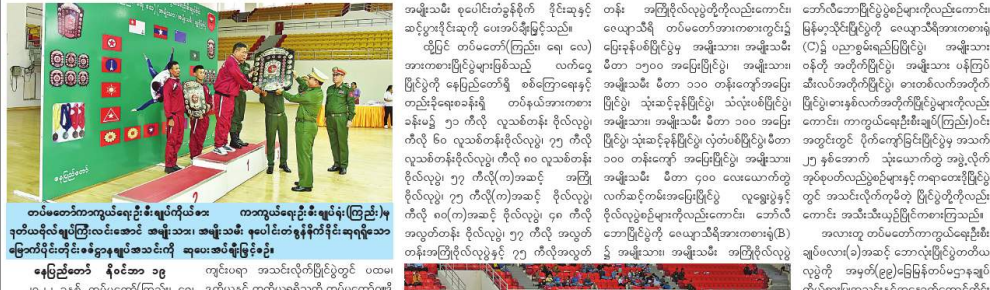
တပ်မတော်ကာကွယ်ရေးဦးစီးချုပ်ကိုယ်စား ကာကွယ်ရေးဦးစီးချုပ်ရုံး(ကြည်း)မှ ဒုတိယဗိုလ်ချုပ်ကြီးဝင်းနောင် အမျိုးသား၊ အမျိုးသမီး စုပေါင်းတံခွန်ဗိုလ်စွဲဆုရရှိသော မြောက်ပိုင်းတိုင်းစခန်းချုပ်အသင်းကို ဆုပေးအပ်ချီးမြှင့်စဉ်။

နေပြည်တော် နိုဝင်ဘာ ၁၉

အမျိုးသမီး စုပေါင်းတံခွန်ဗိုလ်စွဲ ဒိုင်းနှင့် ဆင့်မှုဒိုင်းဆုကို ပေးအပ်ချီးမြှင့်သည်။

ထို့ပြင် တပ်မတော်(ကြည်း၊ ရေ၊ လေ) အားကစားပြိုင်ပွဲများဖြစ်သည့် လက်ဝှေ့ပြိုင်ပွဲကို နေပြည်တော်ရှိ စစ်ကြောရေးနှင့်တည်းခိုရေးဌာနရှိ တပ်ဖွဲ့အားကစားခန်းမ၌ ၅၁ ကီလို လူသစ်တန်းဗိုလ်လုပွဲ၊ ၅၅ ကီလို လူသစ်တန်းဗိုလ်လုပွဲ၊ ၆၀ ကီလို လူသစ်တန်းဗိုလ်လုပွဲ၊ ၅၁ ကီလို(က)အဆင့် ဗိုလ်လုပွဲ၊ ၅၅ ကီလို(က)အဆင့် ဗိုလ်လုပွဲ၊ ကီလို ၈၀(က)အဆင့် ဗိုလ်လုပွဲ၊ ၄၈ ကီလို အလွတ်တန်း ဗိုလ်လုပွဲ၊ ၅၁ ကီလို အလွတ်တန်းအကြိုဗိုလ်လုပွဲနှင့် ၅၅ ကီလိုအလွတ်

တန်း အကြိုဗိုလ်လုပွဲတို့ကိုလည်းကောင်း၊ ဝေယျာသီရိ တပ်မတော်အားကစားကွင်း၌ ပြေးခုန်ပစ်ပြိုင်ပွဲမှ အမျိုးသား၊ အမျိုးသမီး မီတာ ၁၅၀၀ အပြေးပြိုင်ပွဲ၊ အမျိုးသား၊ အမျိုးသမီး မီတာ ၁၁၀ တန်းကျော်အပြေးပြိုင်ပွဲ၊ သုံးဆင့်ခုန်ပြိုင်ပွဲ၊ သံလုံးပစ်ပြိုင်ပွဲ၊ အမျိုးသား၊ အမျိုးသမီး မီတာ ၁၀၀ အပြေးပြိုင်ပွဲ၊ သုံးဆင့်ခုန်ပြိုင်ပွဲ၊ လှံတံပစ်ပြိုင်ပွဲ၊ မီတာ ၁၀၀ တန်းကျော်အပြေးပြိုင်ပွဲ၊ အမျိုးသား မီတာ ၄၀၀ လေးယောက်တွဲလက်ဆင့်ကမ်းအပြေးပြိုင်ပွဲ၊ လွှရွေးပွဲနှင့် ဗိုလ်လုပွဲများကိုလည်းကောင်း၊ ဘော်လီဘောပြိုင်ပွဲကို ဝေယျာသီရိအားကစားရုံ(B)၌ အမျိုးသား၊ အမျိုးသမီး အကြိုဗိုလ်လုပွဲ

ဘော်လီဘောပြိုင်ပွဲ ပွဲစဉ်များကိုလည်းကောင်း၊ မြန်မာ့သိုင်းပြိုင်ပွဲကို ဝေယျာသီရိအားကစားရုံ(C)၌ ပညာစွမ်းရည်ပြပြိုင်ပွဲ၊ အမျိုးသား စရိုက်ပြ အတိုက်ပြိုင်ပွဲ၊ ဓားတစ်လက်အတိုက်ပြိုင်ပွဲ၊ ဓားနှစ်လက်အတိုက်ပြိုင်ပွဲများကိုလည်းကောင်း၊ ကာကွယ်ရေးဦးစီးချုပ်(ကြည်း)ဝင်း အတွင်းရှိ ပိုက်ကျော်ခြင်းပြိုင်ပွဲ၌ အသက် ၃၅ နှစ်အောက် သုံးယောက်တွဲ အဖွဲ့လိုက် အုပ်စုပတ်လည်ပွဲစဉ်များနှင့် ကျောင်းပြိုင်ပွဲတွင် အသင်းလိုက်ကစ်တိုက် ပြိုင်ပွဲတို့ကိုလည်းကောင်း အသီးသီးယှဉ်ပြိုင်ကစားကြသည်။

အလားတူ တပ်မတော်ကာကွယ်ရေးဦးစီးချုပ်ဖလား(၁)အဆင့် ဘောလုံးပြိုင်ပွဲတတိယ လှုပ်ကို အမှတ်(၉၉)ခြေမြန်တပ်မဌာနချုပ်